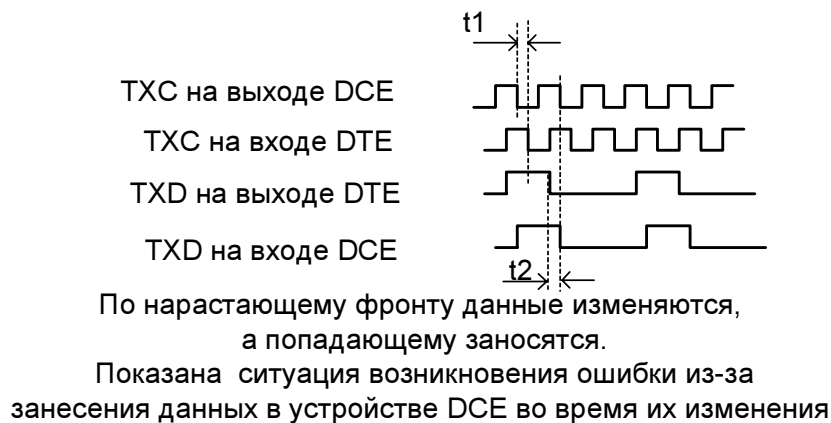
t1

TXC на выходе DCE

TXC на входе DTE

TXD на выходе DTE

TXD на входе DCE

t2

По нарастающему фронту данные изменяются, а попадающему заносятся.

Показана ситуация возникновения ошибки из-за занесения данных в устройстве DCE во время их изменения